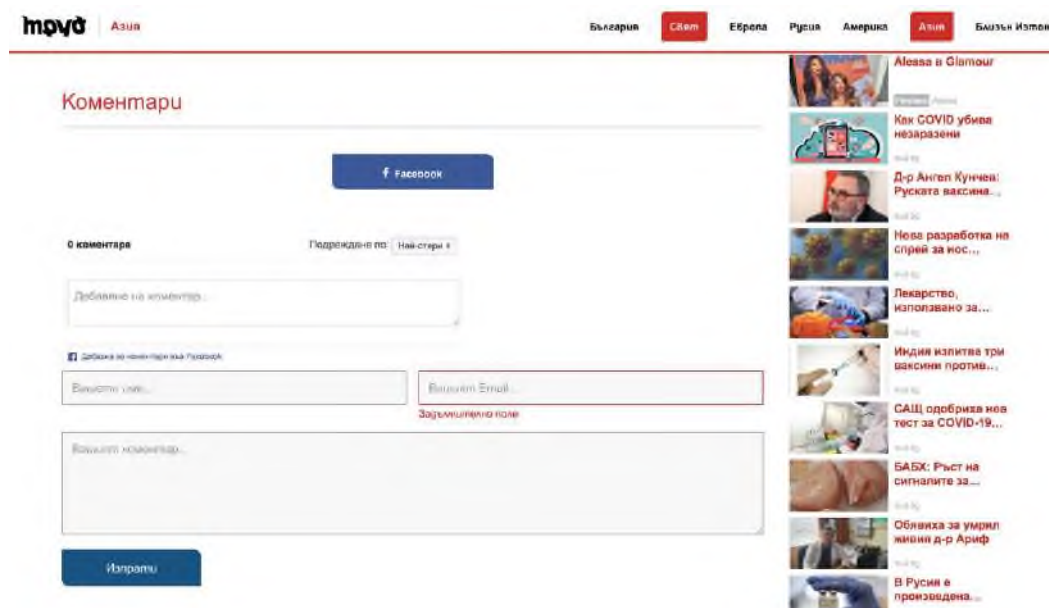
movd | Азия

България Свят Европа Русия Америка Азия Близък Изток

Коментари

Facebook

0 коментара

Подреждане по: Най-стари

Добавяне на коментар...

Добавка за коментари във Facebook

Вашето име...

Вашият Email...

Задължително поле

Вашият коментар...

Изпрати

Alessa в Glamour

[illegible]

Как COVID убива незаразени

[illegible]

Д-р Ангел Кунчев: Руската ваксина...

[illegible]

Нова разработка на спрей за нос...

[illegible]

Лекарство, използвано за...

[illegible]

Индия изпитва три ваксини против...

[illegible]

САЩ одобриха нов тест за COVID-19...

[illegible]

БАБХ: Ръст на сигналите за...

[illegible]

Обявиха за умрял живия д-р Ариф

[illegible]

В Русия е произведена...